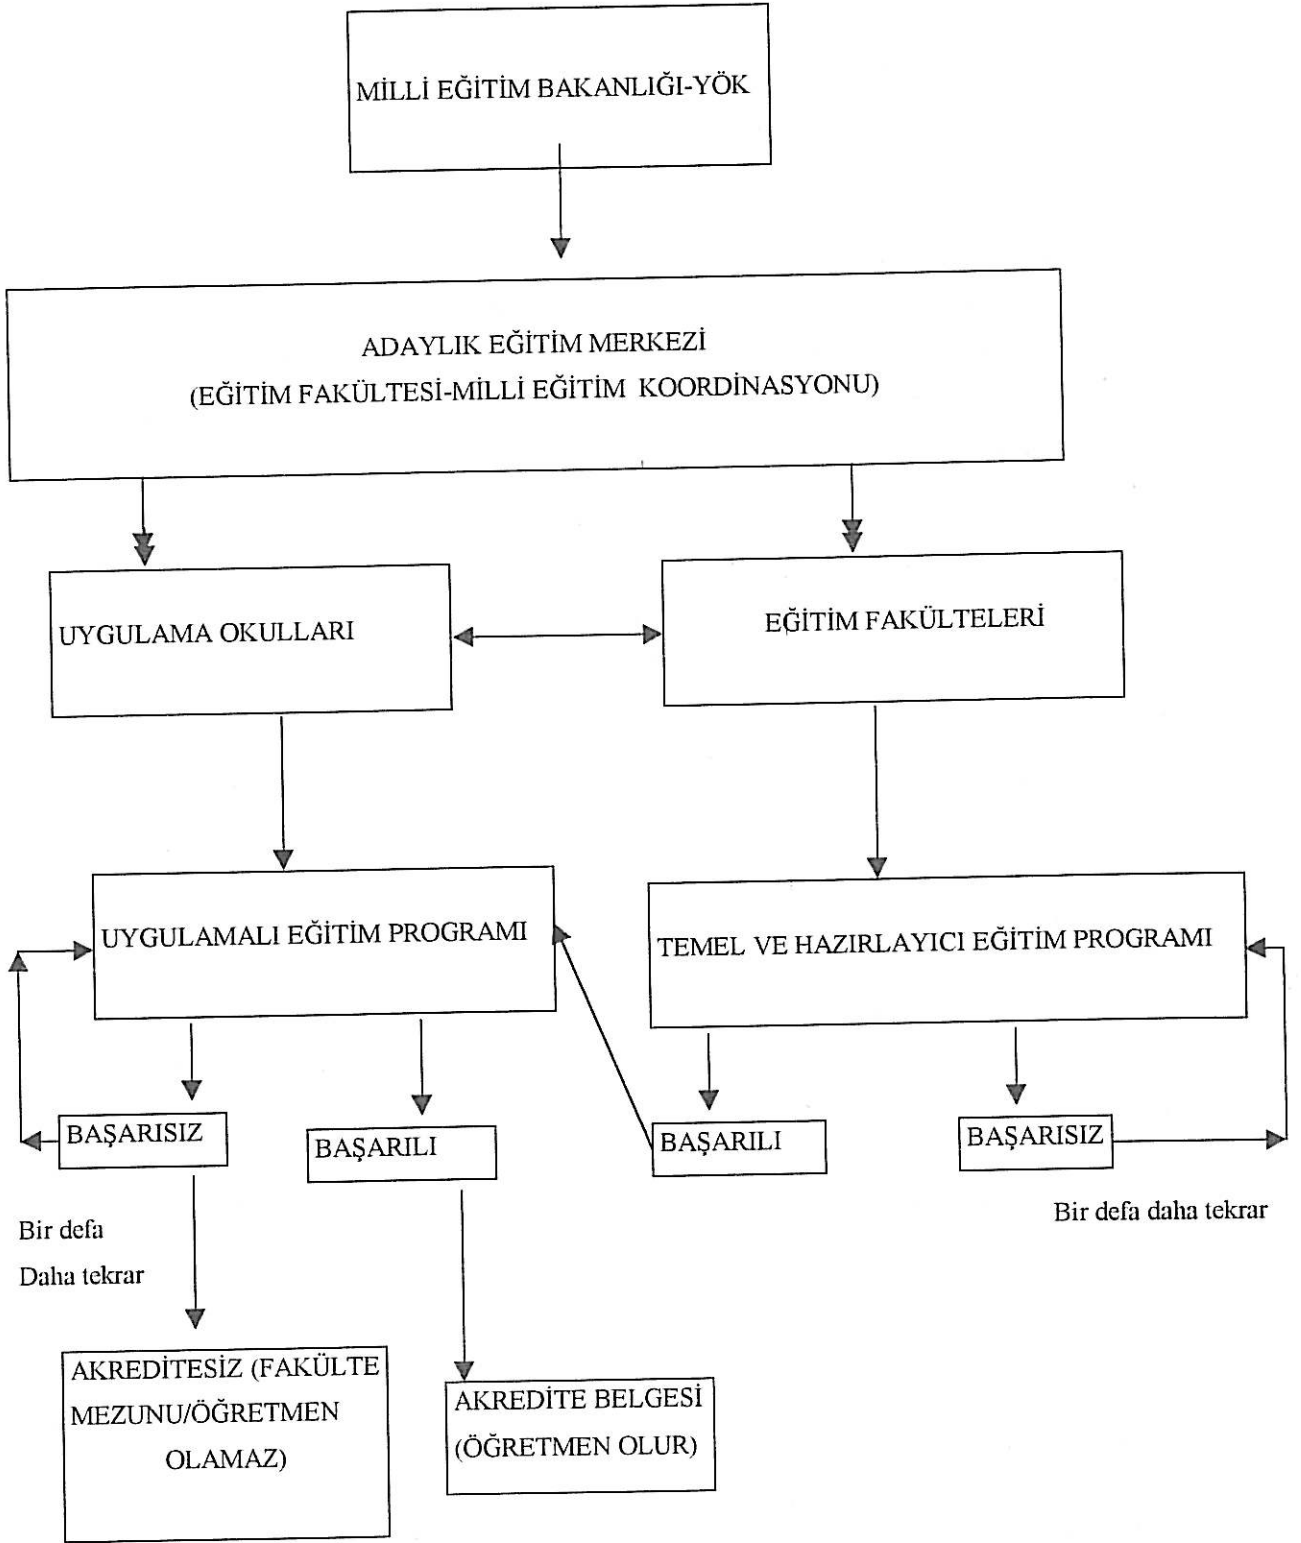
MİLLİ EĞİTİM BAKANLIĞI-YÖK

ADAYLIK EĞİTİM MERKEZİ
(EĞİTİM FAKÜLTESİ-MİLLİ EĞİTİM KOORDİNASYONU)

UYGULAMA OKULLARI

EĞİTİM FAKÜLTELERİ

UYGULAMALI EĞİTİM PROGRAMI

TEMEL VE HAZIRLAYICI EĞİTİM PROGRAMI

BAŞARISIZ

BAŞARILI

BAŞARILI

BAŞARISIZ

Bir defa
Daha tekrar

Bir defa daha tekrar

AKREDİTESİZ (FAKÜLTE MEZUNU/ÖĞRETMEN OLAMAZ)

AKREDİTE BELGESİ (ÖĞRETMEN OLUR)